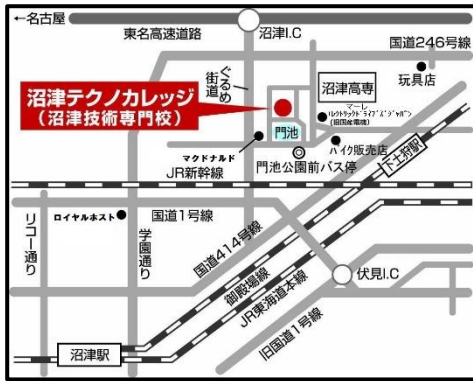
←名古屋

東名高速道路

沼津I.C

国道246号線

ぐるめ街道

沼津高専

玩具店

沼津テクノカレッジ
（沼津技術専門校）

マーレ
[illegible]
（旧国産電機）

門池

マクドナルド

バイク販売店

門池公園前バス停

JR新幹線

下土狩駅

リコー通り

ロイヤルホスト

国道1号線

学園通り

国道414号線

御殿場線

伏見I.C

JR東海道本線

旧国道1号線

沼津駅